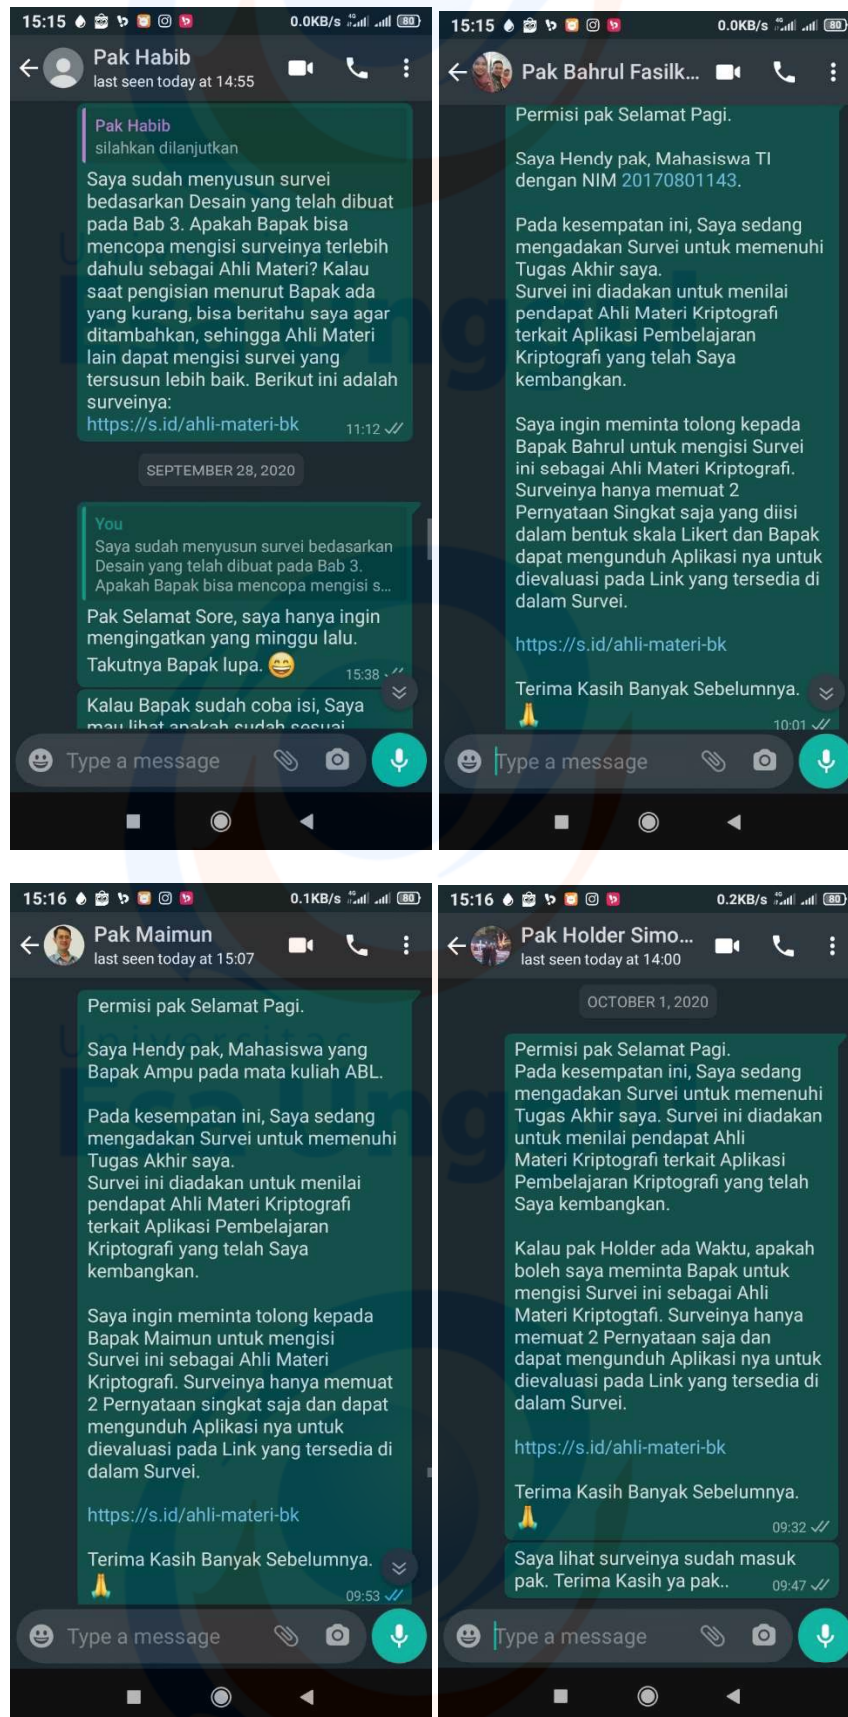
15:15 0.0KB/s 80

Pak Habib
last seen today at 14:55

Pak Habib
silahkan dilanjutkan

Saya sudah menyusun survei bedasarkan Desain yang telah dibuat pada Bab 3. Apakah Bapak bisa mencopa mengisi surveinya terlebih dahulu sebagai Ahli Materi? Kalau saat pengisian menurut Bapak ada yang kurang, bisa beritahu saya agar ditambahkan, sehingga Ahli Materi lain dapat mengisi survei yang tersusun lebih baik. Berikut ini adalah surveinya:
https://s.id/ahli-materi-bk 11:12

SEPTEMBER 28, 2020

You
Saya sudah menyusun survei bedasarkan Desain yang telah dibuat pada Bab 3. Apakah Bapak bisa mencopa mengisi s...

Pak Selamat Sore, saya hanya ingin mengingatkan yang minggu lalu. Takutnya Bapak lupa. 😄 15:38

Kalau Bapak sudah coba isi, Saya mau lihat apakah sudah sesuai

Type a message

15:15 0.0KB/s 80

Pak Bahrul Fasilk...

Permisi pak Selamat Pagi.

Saya Hendy pak, Mahasiswa TI dengan NIM 20170801143.

Pada kesempatan ini, Saya sedang mengadakan Survei untuk memenuhi Tugas Akhir saya.
Survei ini diadakan untuk menilai pendapat Ahli Materi Kriptografi terkait Aplikasi Pembelajaran Kriptografi yang telah Saya kembangkan.

Saya ingin meminta tolong kepada Bapak Bahrul untuk mengisi Survei ini sebagai Ahli Materi Kriptografi. Surveinya hanya memuat 2 Pernyataan Singkat saja yang diisi dalam bentuk skala Likert dan Bapak dapat mengunduh Aplikasi nya untuk dievaluasi pada Link yang tersedia di dalam Survei.

https://s.id/ahli-materi-bk

Terima Kasih Banyak Sebelumnya.
🙏 10:01

Type a message

15:16 0.1KB/s 80

Pak Maimun
last seen today at 15:07

Permisi pak Selamat Pagi.

Saya Hendy pak, Mahasiswa yang Bapak Ampu pada mata kuliah ABL.

Pada kesempatan ini, Saya sedang mengadakan Survei untuk memenuhi Tugas Akhir saya.
Survei ini diadakan untuk menilai pendapat Ahli Materi Kriptografi terkait Aplikasi Pembelajaran Kriptografi yang telah Saya kembangkan.

Saya ingin meminta tolong kepada Bapak Maimun untuk mengisi Survei ini sebagai Ahli Materi Kriptografi. Surveinya hanya memuat 2 Pernyataan singkat saja dan dapat mengunduh Aplikasi nya untuk dievaluasi pada Link yang tersedia di dalam Survei.

https://s.id/ahli-materi-bk

Terima Kasih Banyak Sebelumnya.
🙏 09:53

Type a message

15:16 0.2KB/s 80

Pak Holder Simo...
last seen today at 14:00

OCTOBER 1, 2020

Permisi pak Selamat Pagi.
Pada kesempatan ini, Saya sedang mengadakan Survei untuk memenuhi Tugas Akhir saya. Survei ini diadakan untuk menilai pendapat Ahli Materi Kriptografi terkait Aplikasi Pembelajaran Kriptografi yang telah Saya kembangkan.

Kalau pak Holder ada Waktu, apakah boleh saya meminta Bapak untuk mengisi Survei ini sebagai Ahli Materi Kriptogtafi. Surveinya hanya memuat 2 Pernyataan saja dan dapat mengunduh Aplikasi nya untuk dievaluasi pada Link yang tersedia di dalam Survei.

https://s.id/ahli-materi-bk

Terima Kasih Banyak Sebelumnya.
🙏 09:32

Saya lihat surveinya sudah masuk pak. Terima Kasih ya pak.. 09:47

Type a message